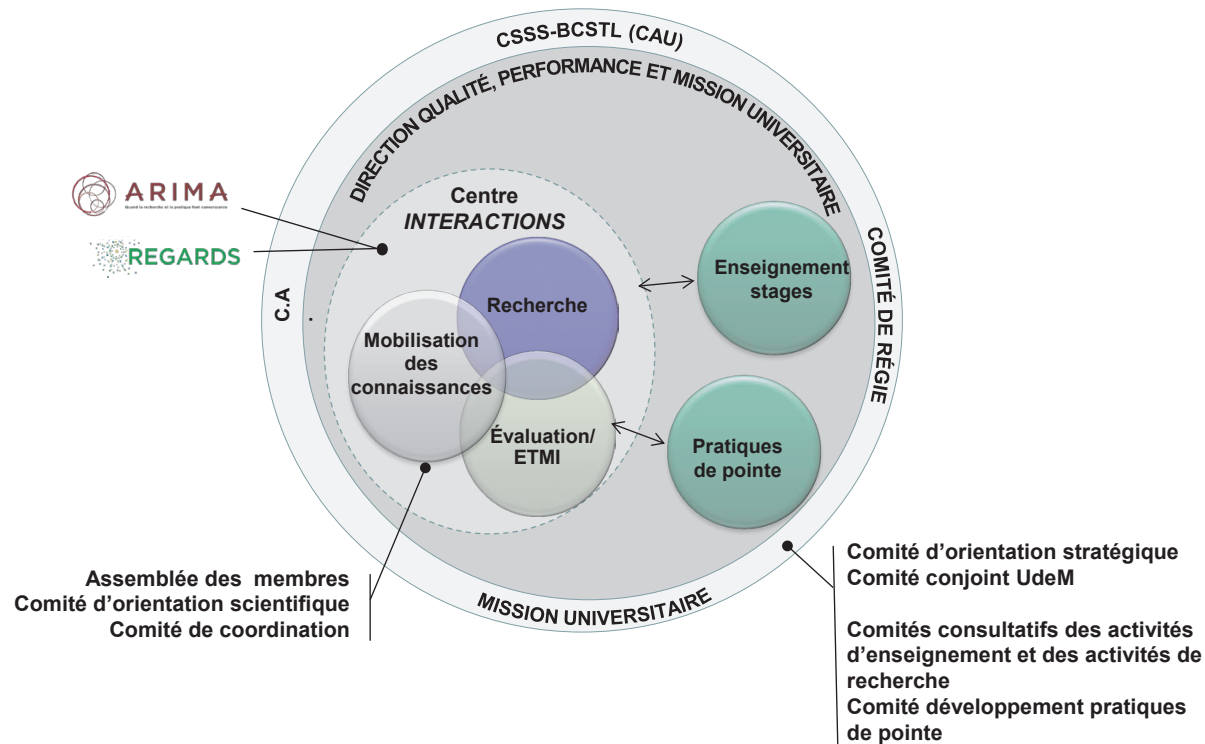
CSSS-BCSTL (CAU)

DIRECTION QUALITÉ, PERFORMANCE ET MISSION UNIVERSITAIRE

ARIMA
Quand la recherche et la pratique font connaissance

REGARDS

Centre
INTERACTIONS

C.A

.

Recherche

Mobilisation des connaissances

Évaluation/ ETMI

Enseignement stages

Pratiques de pointe

COMITÉ DE RÉGIE

MISSION UNIVERSITAIRE

Assemblée des membres
Comité d'orientation scientifique
Comité de coordination

Comité d'orientation stratégique
Comité conjoint UdeM

Comités consultatifs des activités d'enseignement et des activités de recherche
Comité développement pratiques de pointe